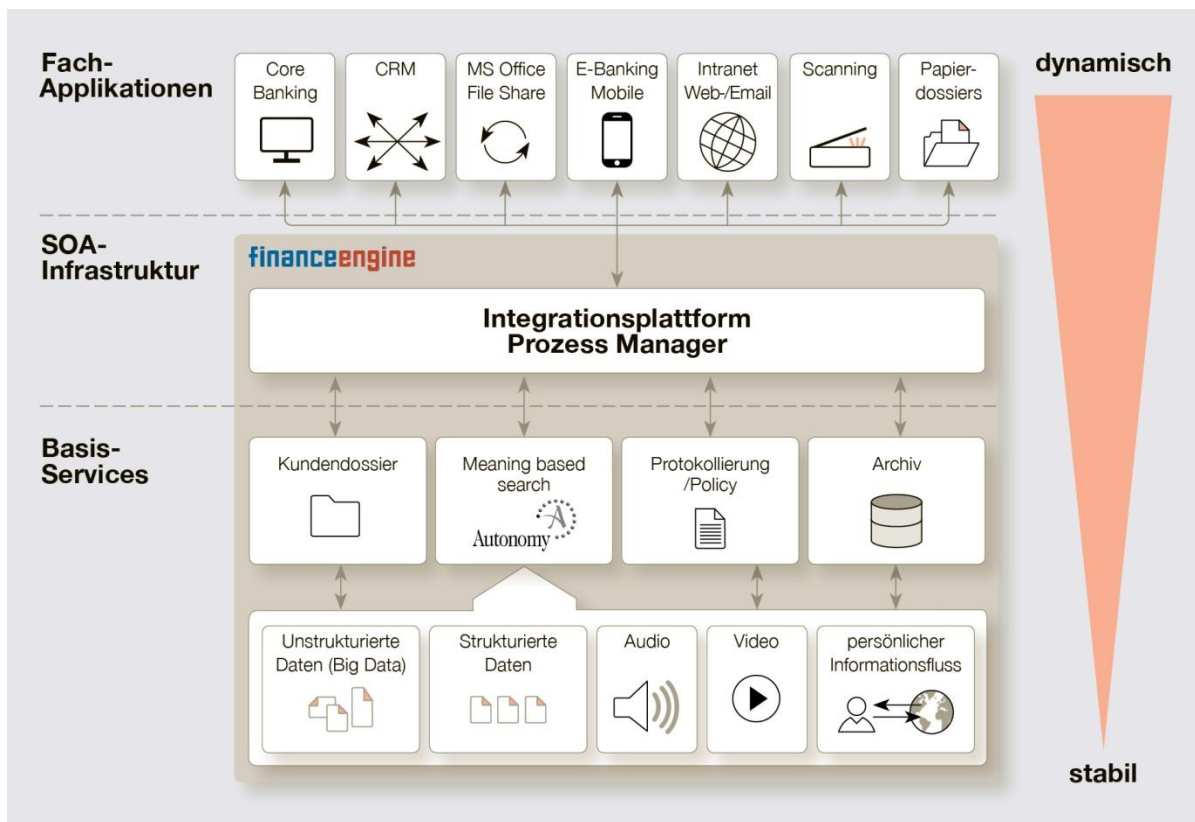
Fach-Applikationen

Core Banking

CRM

MS Office File Share

E-Banking Mobile

Intranet Web-/Email

Scanning

Papier-dossiers

dynamisch

SOA-Infrastruktur

financeengine

Integrationsplattform
Prozess Manager

Basis-Services

Kundendossier

Meaning based search

Autonomy

Protokollierung /Policy

Archiv

Unstrukturierte Daten (Big Data)

Strukturierte Daten

Audio

Video

persönlicher Informationsfluss

stabil